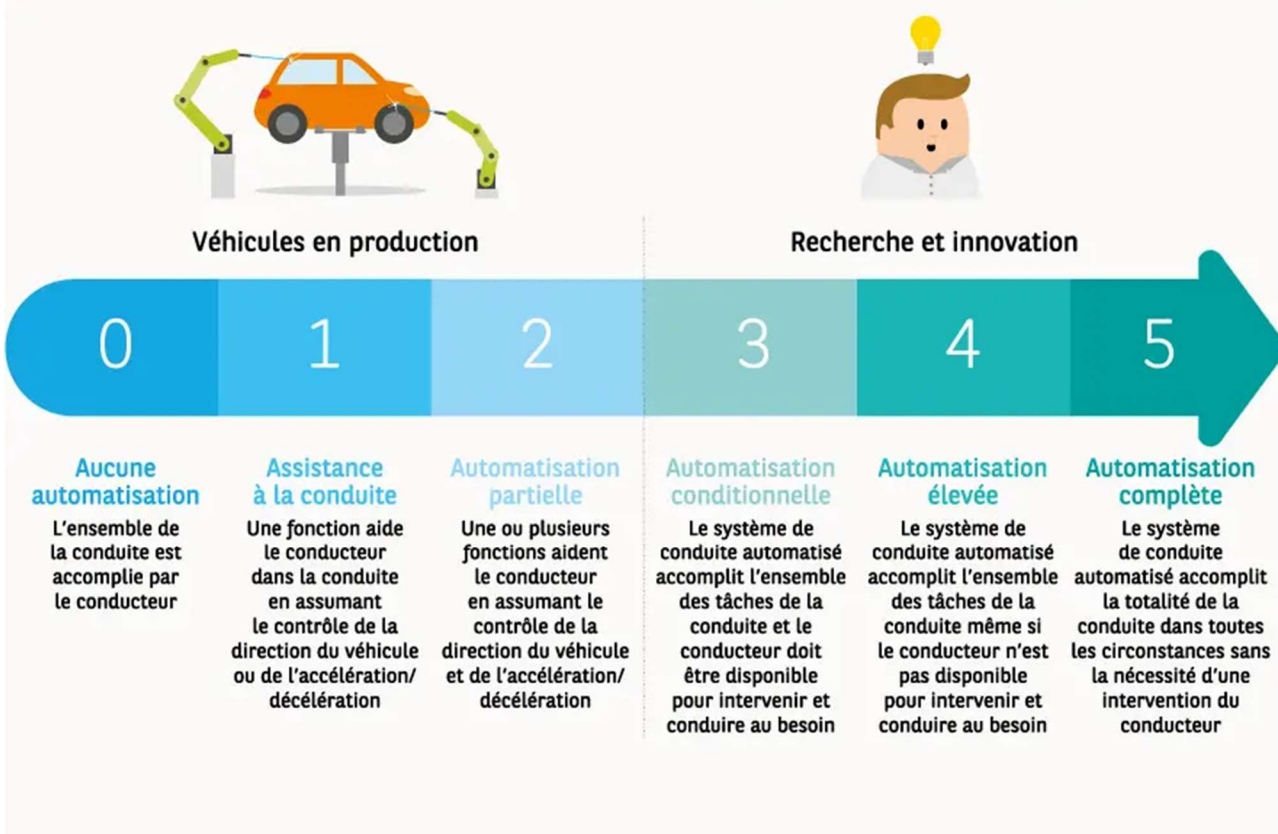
Véhicules en production

Recherche et innovation

0

1

2

3

4

5

Aucune automatisation

L'ensemble de la conduite est accomplie par le conducteur

Assistance à la conduite

Une fonction aide le conducteur dans la conduite en assumant le contrôle de la direction du véhicule ou de l'accélération/décélération

Automatisation partielle

Une ou plusieurs fonctions aident le conducteur en assumant le contrôle de la direction du véhicule et de l'accélération/décélération

Automatisation conditionnelle

Le système de conduite automatisé accomplit l'ensemble des tâches de la conduite et le conducteur doit être disponible pour intervenir et conduire au besoin

Automatisation élevée

Le système de conduite automatisé accomplit l'ensemble des tâches de la conduite même si le conducteur n'est pas disponible pour intervenir et conduire au besoin

Automatisation complète

Le système de conduite automatisé accomplit la totalité de la conduite dans toutes les circonstances sans la nécessité d'une intervention du conducteur